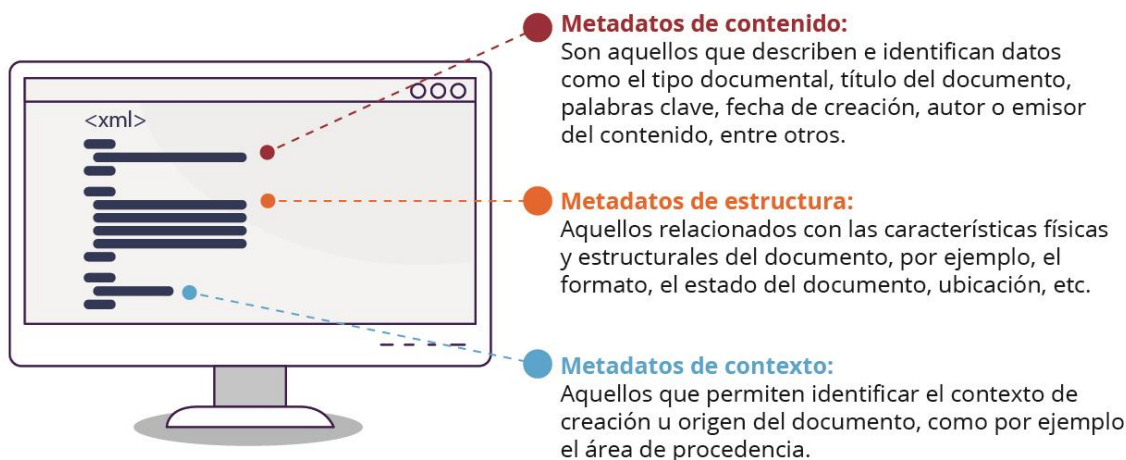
<xml>

Metadatos de contenido:
Son aquellos que describen e identifican datos como el tipo documental, título del documento, palabras clave, fecha de creación, autor o emisor del contenido, entre otros.

Metadatos de estructura:
Aquellos relacionados con las características físicas y estructurales del documento, por ejemplo, el formato, el estado del documento, ubicación, etc.

Metadatos de contexto:
Aquellos que permiten identificar el contexto de creación u origen del documento, como por ejemplo el área de procedencia.